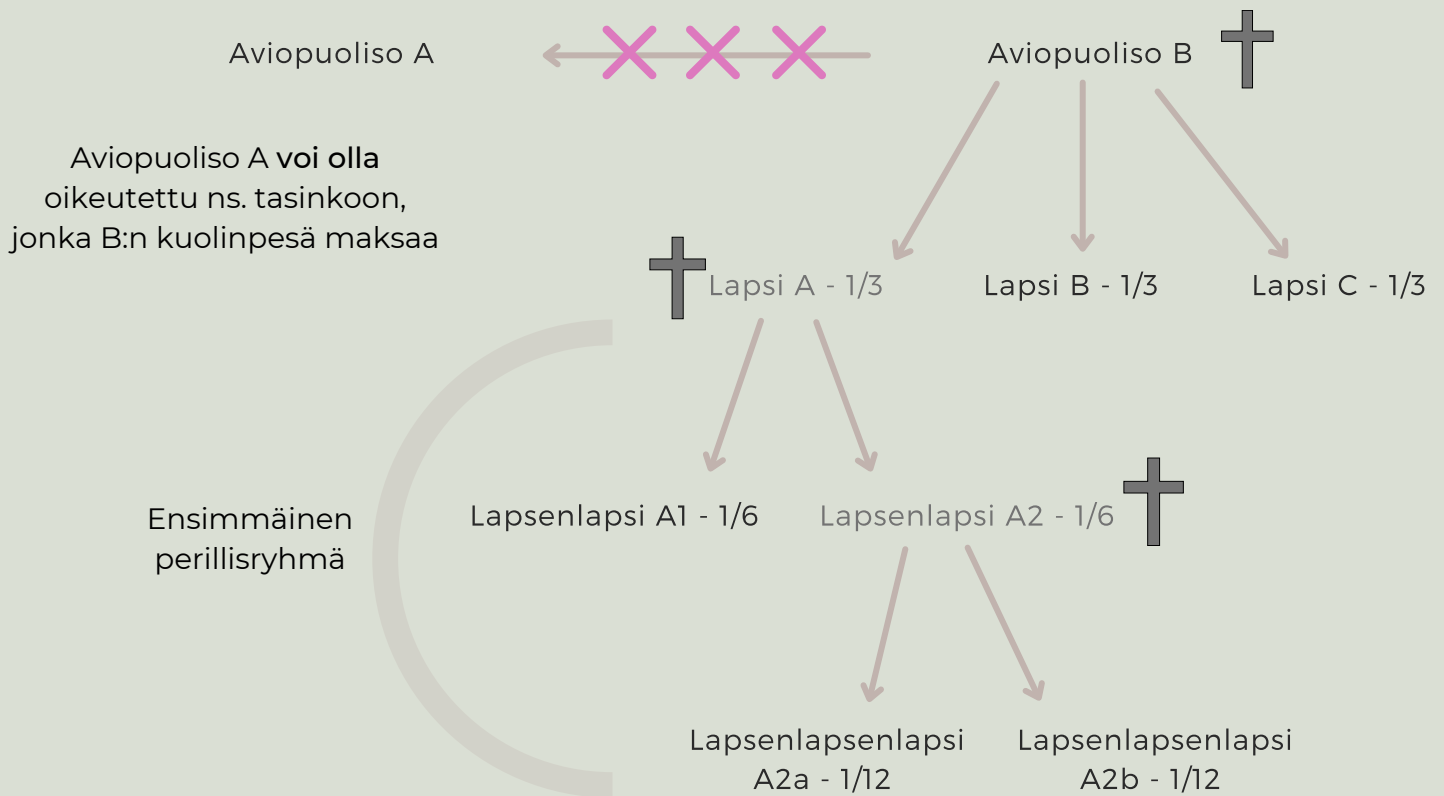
Aviopuoliso A

Aviopuoliso B

Aviopuoliso A **voi olla** oikeutettu ns. tasinkoon, jonka B:n kuolinpesä maksaa

Lapsi A - 1/3

Lapsi B - 1/3

Lapsi C - 1/3

Ensimmäinen perillisryhmä

Lapsenlapsi A1 - 1/6

Lapsenlapsi A2 - 1/6

Lapsenlapsenlapsi A2a - 1/12

Lapsenlapsenlapsi A2b - 1/12